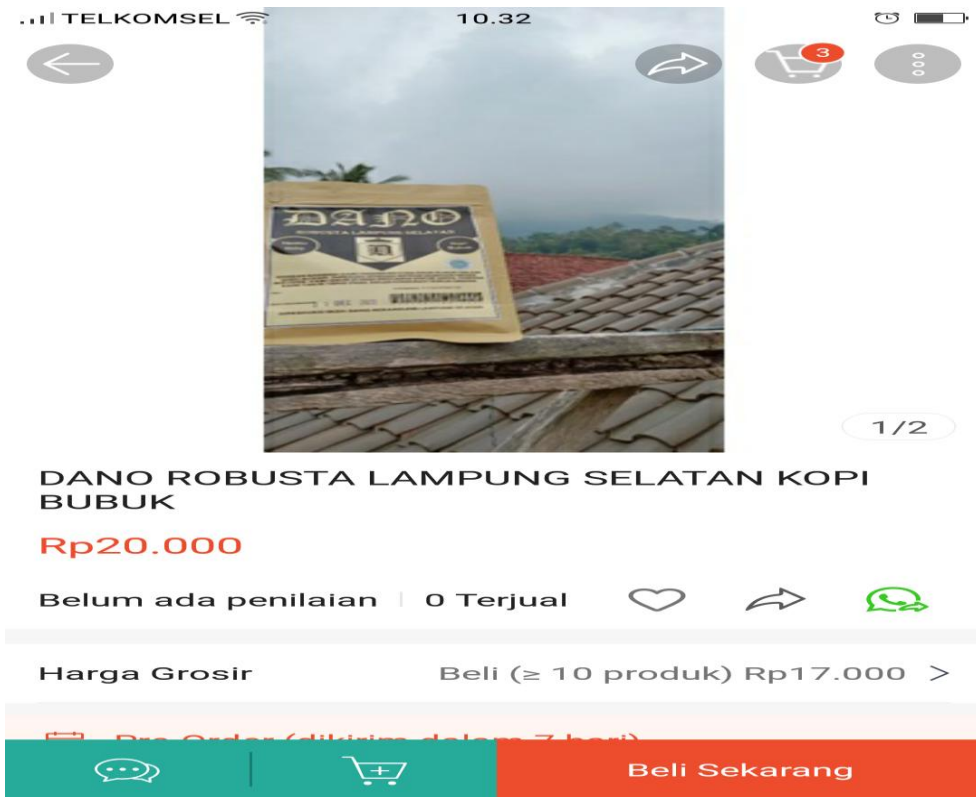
TELKOMSEL 10.32

3

DANO
ROBUSTA LAMPUNG SELATAN

1/2

DANO ROBUSTA LAMPUNG SELATAN KOPI BUBUK

Rp20.000

Belum ada penilaian | 0 Terjual

Harga Grosir Beli (≥ 10 produk) Rp17.000 >

Pre Order (dikirim dalam 7 hari)

Beli Sekarang